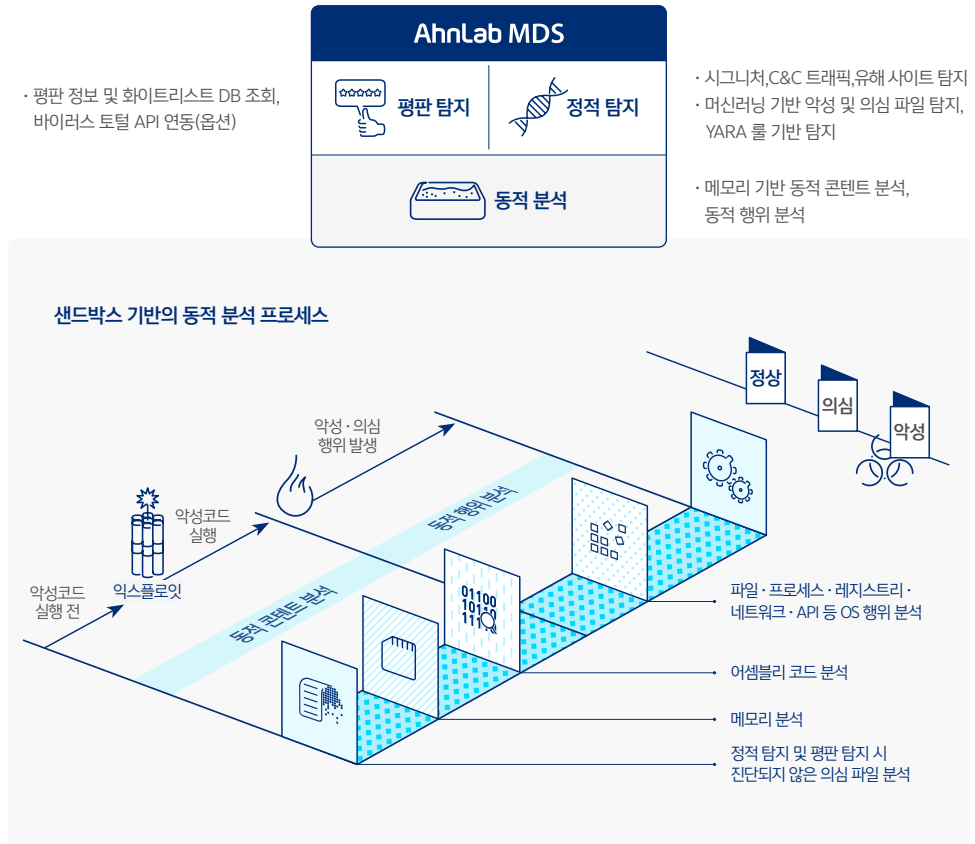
AhnLab MDS

· 평판 정보 및 화이트리스트 DB 조회, 바이러스 토털 API 연동(옵션)

평판 탐지

정적 탐지

· 시그니처,C&C 트래픽,유해 사이트 탐지
· 머신러닝 기반 악성 및 의심 파일 탐지, YARA 룰 기반 탐지

동적 분석

· 메모리 기반 동적 콘텐트 분석, 동적 행위 분석

샌드박스 기반의 동적 분석 프로세스

정상

의심

악성

악성 · 의심 행위 발생

악성코드 실행

악성코드 실행 전

익스플로잇

동적 행위 분석

동적 콘텐트 분석

01100
10110
111

파일 · 프로세스 · 레지스트리 · 네트워크 · API 등 OS 행위 분석

어셈블리 코드 분석

메모리 분석

정적 탐지 및 평판 탐지 시 진단되지 않은 의심 파일 분석